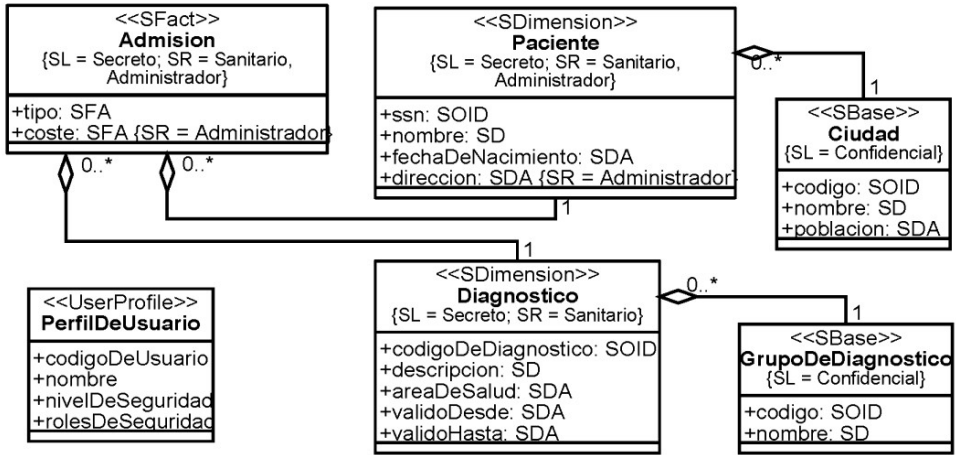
<<SFact>>
Admision
{SL = Secreto; SR = Sanitario, Administrador}

+tipo: SFA
+coste: SFA {SR = Administrador}

<<SDimension>>
Paciente
{SL = Secreto; SR = Sanitario, Administrador}

+ssn: SOID
+nombre: SD
+fechaDeNacimiento: SDA
+direccion: SDA {SR = Administrador}

0..*
1

<<SBase>>
Ciudad
{SL = Confidencial}

+codigo: SOID
+nombre: SD
+poblacion: SDA

0..*
0..*
1
1

<<UserProfile>>
PerfilDeUsuario

+codigoDeUsuario
+nombre
+nivelDeSeguridad
+rolesDeSeguridad

<<SDimension>>
Diagnostico
{SL = Secreto; SR = Sanitario}

+codigoDeDiagnostico: SOID
+descripcion: SD
+areaDeSalud: SDA
+validoDesde: SDA
+validoHasta: SDA

0..*
1

<<SBase>>
GrupoDeDiagnostico
{SL = Confidencial}

+codigo: SOID
+nombre: SD